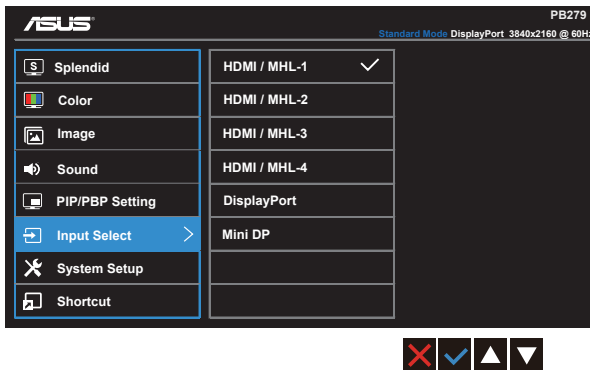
ASUS

PB279

Standard Mode DisplayPort 3840x2160 @ 60Hz

Splendid
Color
Image
Sound
PIP/PBP Setting
Input Select
System Setup
Shortcut

HDMI / MHL-1
HDMI / MHL-2
HDMI / MHL-3
HDMI / MHL-4
DisplayPort
Mini DP